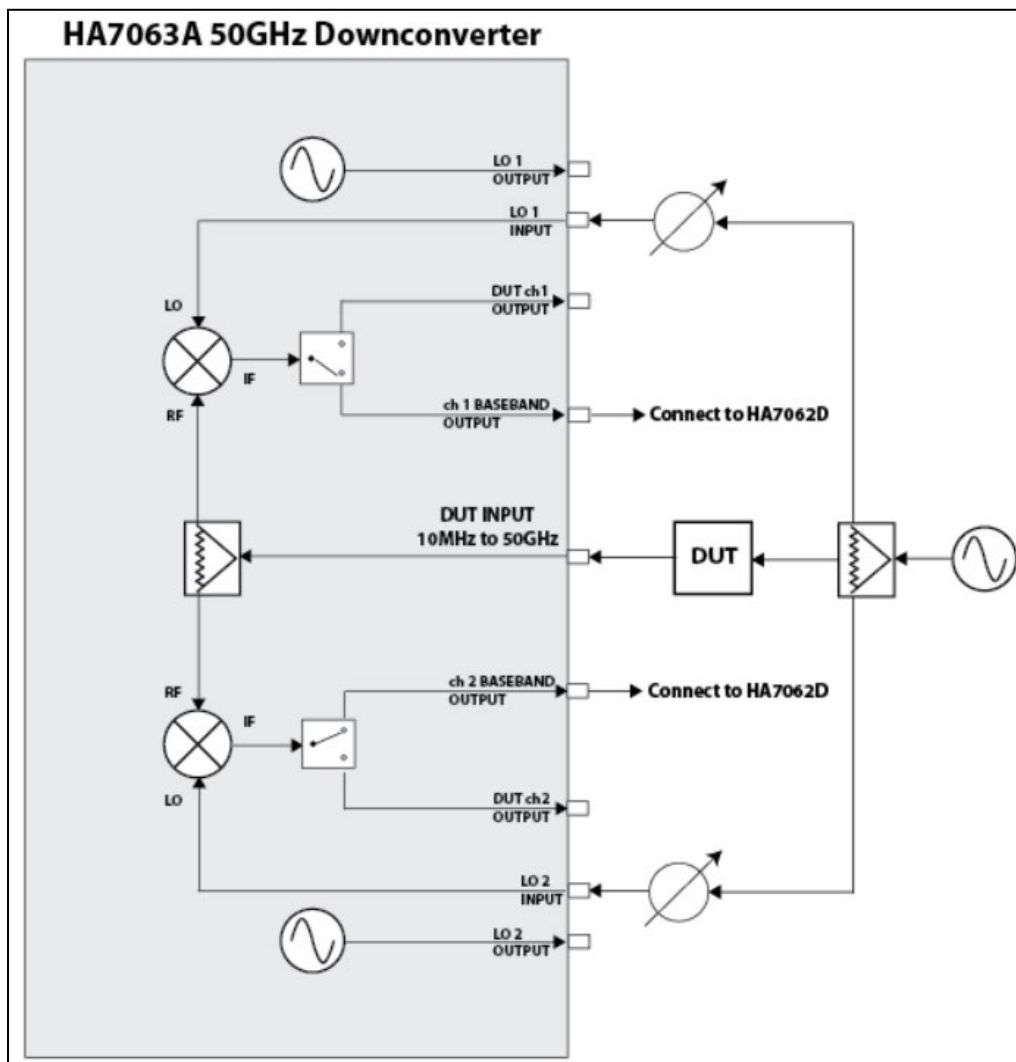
HA7063A 50GHz Downconverter

LO 1 OUTPUT

LO 1 INPUT

LO

DUT ch1 OUTPUT

IF

RF

ch 1 BASEBAND OUTPUT

Connect to HA7062D

DUT INPUT 10MHz to 50GHz

DUT

RF

ch 2 BASEBAND OUTPUT

Connect to HA7062D

IF

LO

DUT ch2 OUTPUT

LO 2 INPUT

LO 2 OUTPUT